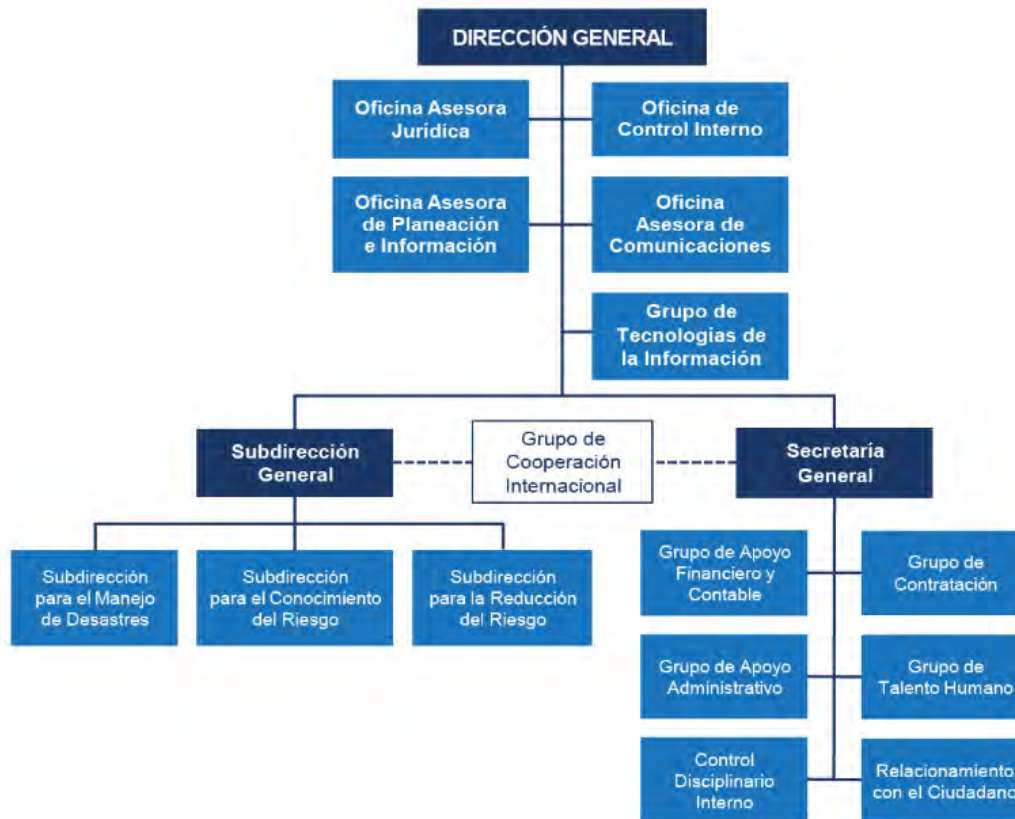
DIRECCIÓN GENERAL

Oficina Asesora Jurídica

Oficina de Control Interno

Oficina Asesora de Planeación e Información

Oficina Asesora de Comunicaciones

Grupo de Tecnologias de la Información

Subdirección General

Grupo de Cooperación Internacional

Secretaría General

Subdirección para el Manejo de Desastres

Subdirección para el Conocimiento del Riesgo

Subdirección para la Reducción del Riesgo

Grupo de Apoyo Financiero y Contable

Grupo de Contratación

Grupo de Apoyo Administrativo

Grupo de Talento Humano

Control Disciplinario Interno

Relacionamiento con el Ciudadano